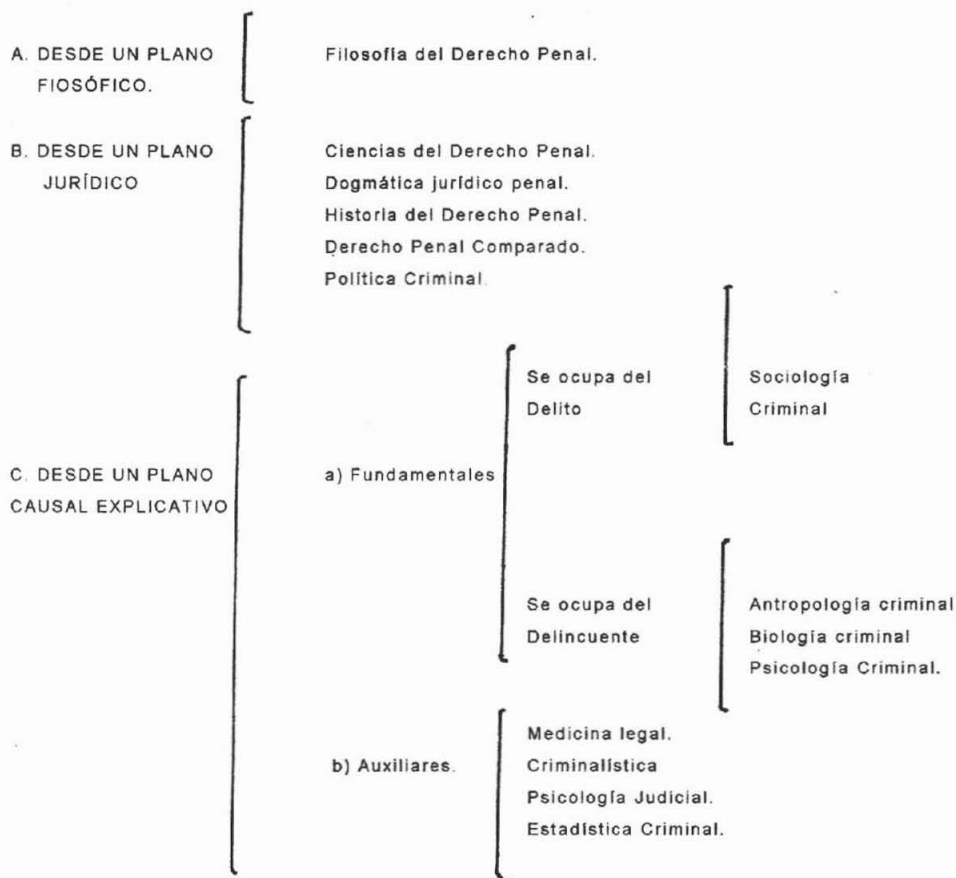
A. DESDE UN PLANO FIOSÓFICO.

Filosofía del Derecho Penal.

B. DESDE UN PLANO JURÍDICO

Ciencias del Derecho Penal.
Dogmática jurídico penal.
Historia del Derecho Penal.
Derecho Penal Comparado.
Política Criminal.

C. DESDE UN PLANO CAUSAL EXPLICATIVO

a) Fundamentales

Se ocupa del Delito

Sociología Criminal

Se ocupa del Delincuente

Antropología criminal
Biología criminal
Psicología Criminal.

b) Auxiliares.

Medicina legal.
Criminalística
Psicología Judicial.
Estadística Criminal.